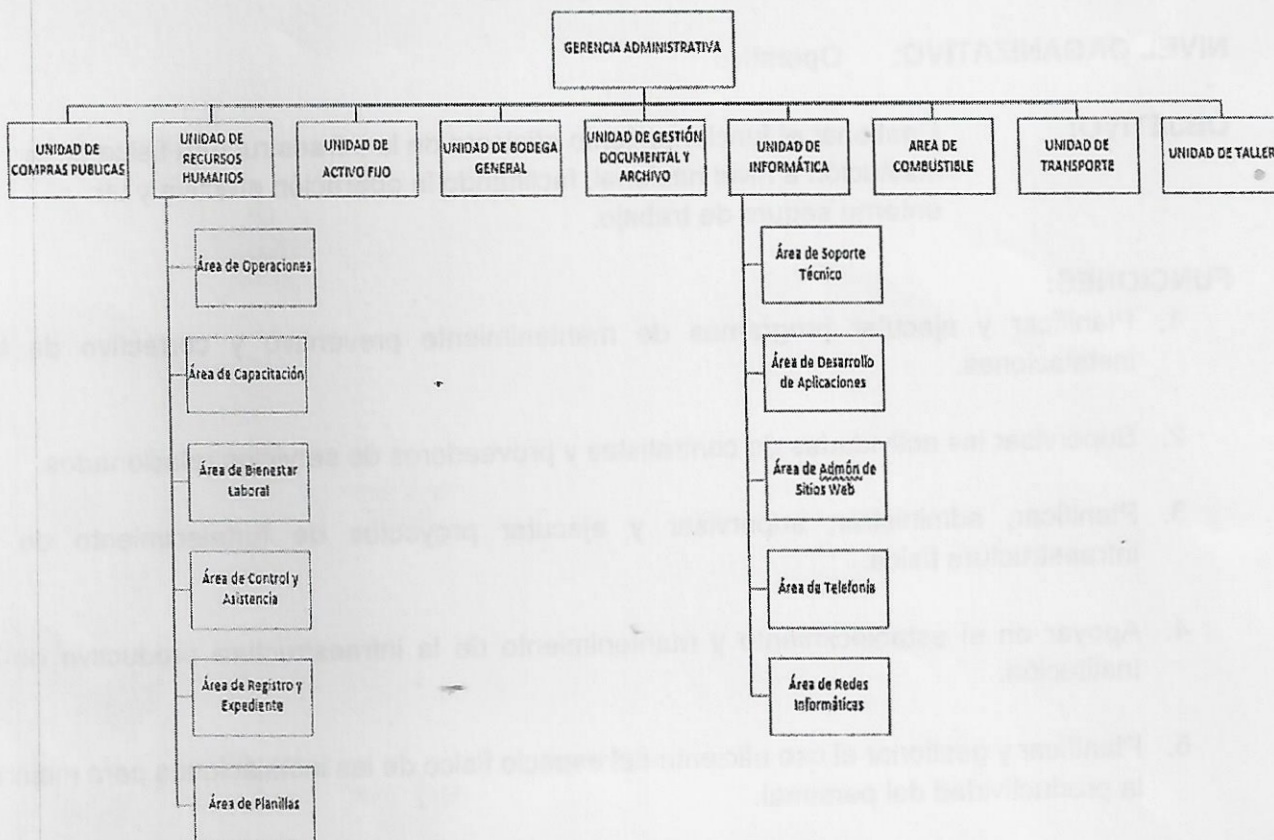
GERENCIA ADMINISTRATIVA

UNIDAD DE COMPRAS PUBLICAS

UNIDAD DE RECURSOS HUMANOS

UNIDAD DE ACTIVO FIJO

UNIDAD DE BODEGA GENERAL

UNIDAD DE GESTIÓN DOCUMENTAL Y ARCHIVO

UNIDAD DE INFORMÁTICA

AREA DE COMBUSTIBLE

UNIDAD DE TRANSPORTE

UNIDAD DE TALLER

Área de Operaciones

Área de Capacitación

Área de Bienestar Laboral

Área de Control y Asistencia

Área de Registro y Expediente

Área de Planillas

Área de Soporte Técnico

Área de Desarrollo de Aplicaciones

Área de Admón de Sitios Web

Área de Telefonía

Área de Redes Informáticas